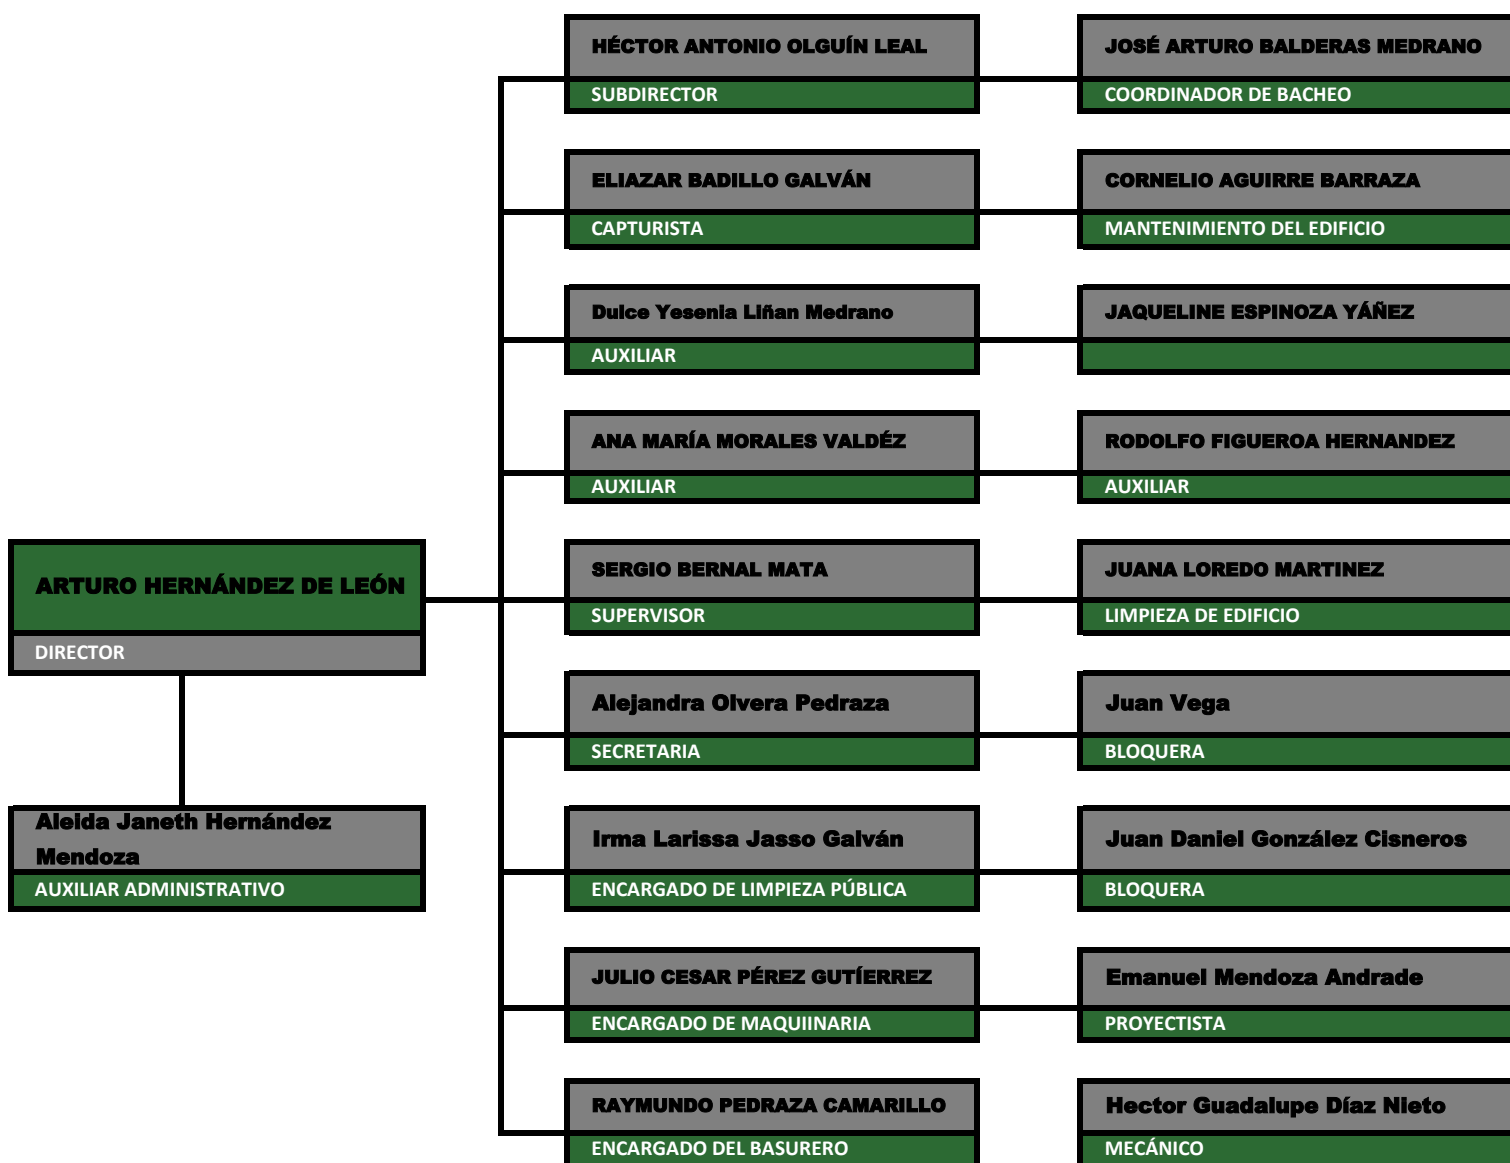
ARTURO HERNÁNDEZ DE LEÓN
DIRECTOR

Aleida Janeth Hernández Mendoza
AUXILIAR ADMINISTRATIVO

HÉCTOR ANTONIO OLGUÍN LEAL
SUBDIRECTOR

JOSÉ ARTURO BALDERAS MEDRANO
COORDINADOR DE BACHEO

ELIAZAR BADILLO GALVÁN
CAPTURISTA

CORNELIO AGUIRRE BARRAZA
MANTENIMIENTO DEL EDIFICIO

Dulce Yesenia Liñan Medrano
AUXILIAR

JAQUELINE ESPINOZA YÁÑEZ

ANA MARÍA MORALES VALDÉZ
AUXILIAR

RODOLFO FIGUEROA HERNANDEZ
AUXILIAR

SERGIO BERNAL MATA
SUPERVISOR

JUANA LOREDO MARTINEZ
LIMPIEZA DE EDIFICIO

Alejandra Olvera Pedraza
SECRETARIA

Juan Vega
BLOQUERA

Irma Larissa Jasso Galván
ENCARGADO DE LIMPIEZA PÚBLICA

Juan Daniel González Cisneros
BLOQUERA

JULIO CESAR PÉREZ GUTÍERREZ
ENCARGADO DE MAQUIINARIA

Emanuel Mendoza Andrade
PROYECTISTA

RAYMUNDO PEDRAZA CAMARILLO
ENCARGADO DEL BASURERO

Hector Guadalupe Díaz Nieto
MECÁNICO